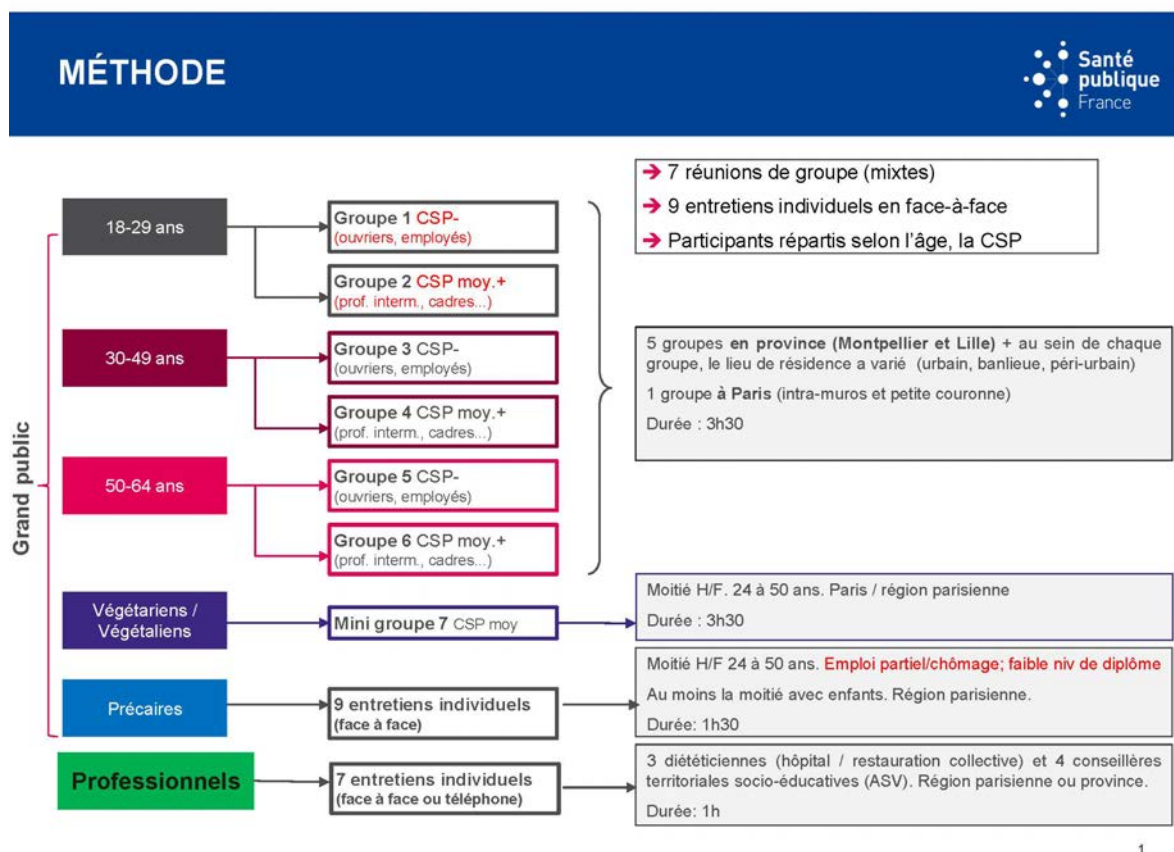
MÉTHODE

Santé publique France

→ 7 réunions de groupe (mixtes)
→ 9 entretiens individuels en face-à-face
→ Participants répartis selon l'âge, la CSP

Grand public

18-29 ans

Groupe 1 CSP-
(ouvriers, employés)

Groupe 2 CSP moy.+
(prof. interm., cadres...)

30-49 ans

Groupe 3 CSP-
(ouvriers, employés)

Groupe 4 CSP moy.+
(prof. interm., cadres...)

50-64 ans

Groupe 5 CSP-
(ouvriers, employés)

Groupe 6 CSP moy.+
(prof. interm., cadres...)

5 groupes en province (Montpellier et Lille) + au sein de chaque groupe, le lieu de résidence a varié (urbain, banlieue, péri-urbain)

1 groupe à Paris (intra-muros et petite couronne)

Durée : 3h30

Végétariens / Végétaliens

Mini groupe 7 CSP moy

Moitié H/F. 24 à 50 ans. Paris / région parisienne

Durée : 3h30

Précaires

9 entretiens individuels
(face à face)

Moitié H/F 24 à 50 ans. Emploi partiel/chômage; faible niv de diplôme

Au moins la moitié avec enfants. Région parisienne.

Durée: 1h30

Professionnels

7 entretiens individuels
(face à face ou téléphone)

3 diététiciennes (hôpital / restauration collective) et 4 conseillères territoriales socio-éducatives (ASV). Région parisienne ou province.

Durée: 1h

1